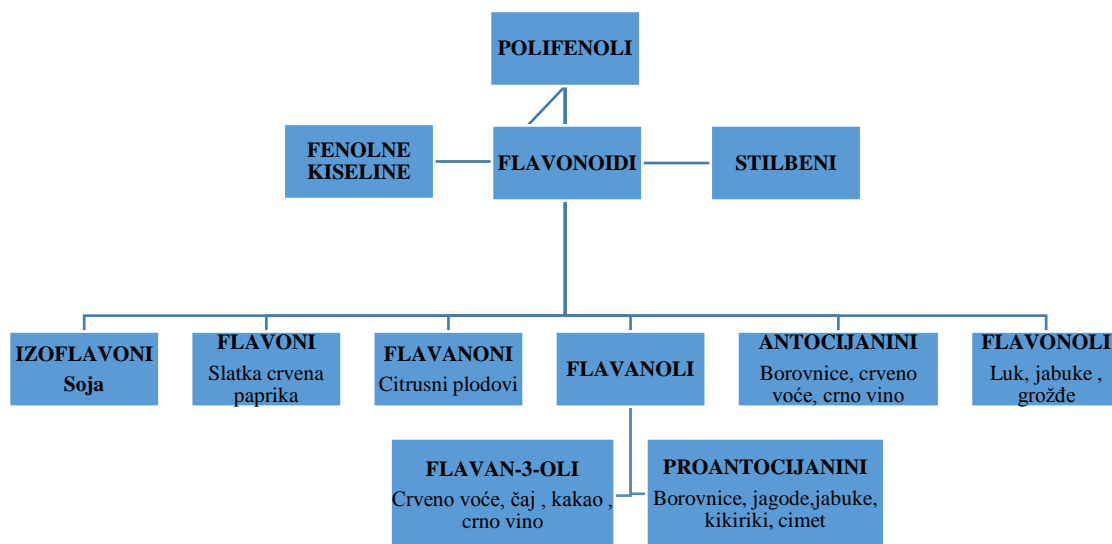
POLIFENOLI

FENOLNE KISELINE

FLAVONOIDI

STILBENI

IZOFLAVONI
Soja

FLAVONI
Slatka crvena paprika

FLAVANONI
Citrusni plodovi

FLAVANOLI

ANTOCIJANINI
Borovnice, crveno voće, crno vino

FLAVONOLI
Luk, jabuke , grožđe

FLAVAN-3-OLI
Crveno voće, čaj , kakao , crno vino

PROANTOCIJANINI
Borovnice, jagode,jabuke, kikiriki, cimet